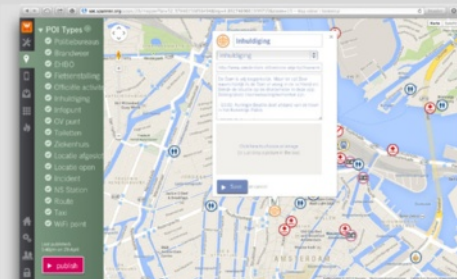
POI Types
Politiebureau
Bijz. dienst
EHBO
Fietsenstalling
Officiële activiteit
Inhuldiging
Infopunt
OV punt
Toiletten
Ziekenhuis
Locatie afgesloten
Locatie open
Incident
NS Station
Route
Taxi
Wifi point

publish

Inhuldiging
Inhuldiging
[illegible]
Save